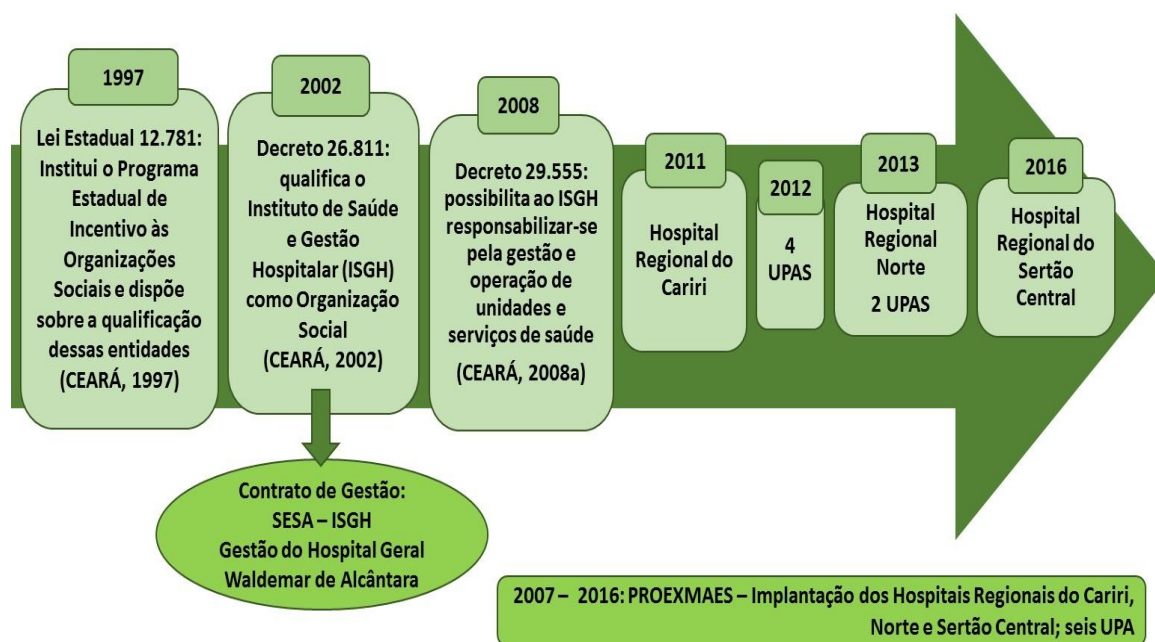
1997

Lei Estadual 12.781: Institui o Programa Estadual de Incentivo às Organizações Sociais e dispõe sobre a qualificação dessas entidades (CEARÁ, 1997)

2002

Decreto 26.811: qualifica o Instituto de Saúde e Gestão Hospitalar (ISGH) como Organização Social (CEARÁ, 2002)

Contrato de Gestão: SESA – ISGH Gestão do Hospital Geral Waldemar de Alcântara

2008

Decreto 29.555: possibilita ao ISGH responsabilizar-se pela gestão e operação de unidades e serviços de saúde (CEARÁ, 2008a)

2011

Hospital Regional do Cariri

2012

4 UPAS

2013

Hospital Regional Norte

2 UPAS

2016

Hospital Regional do Sertão Central

2007 – 2016: PROEXMAES – Implantação dos Hospitais Regionais do Cariri, Norte e Sertão Central; seis UPA